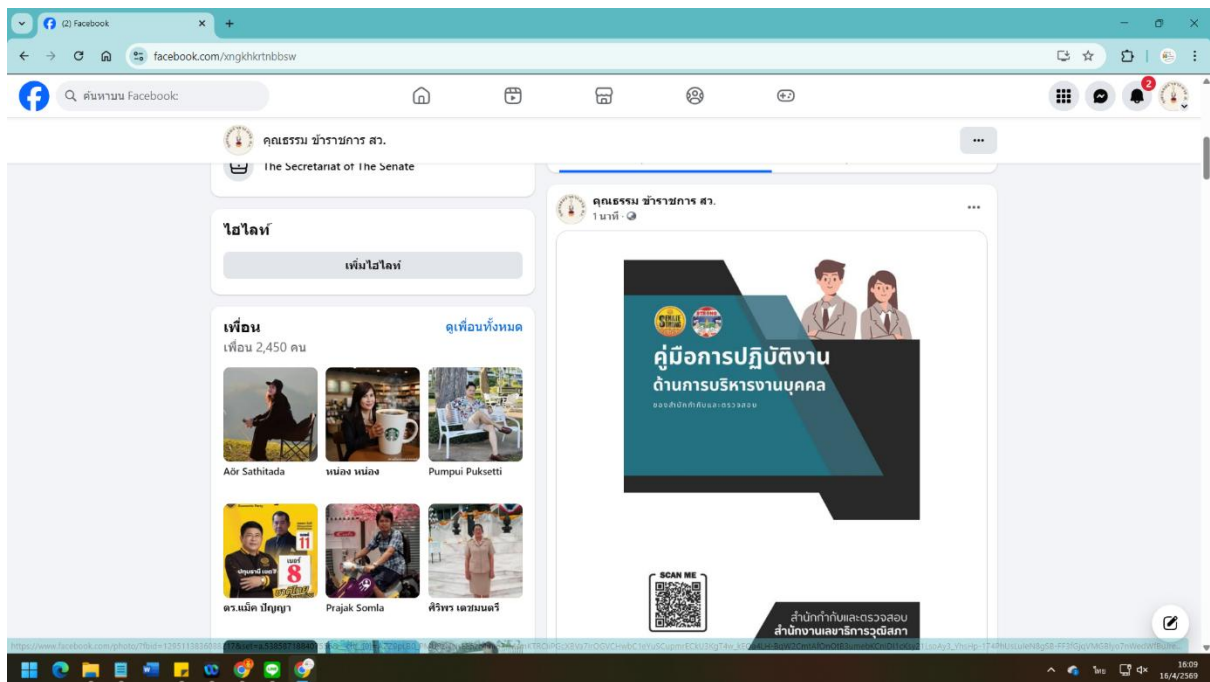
(2) Facebook

facebook.com/xngkhkrtnbbsw

ค้นหาบน Facebook

2

คุณธรรม ข้าราชการ สว.

The Secretariat of The Senate

ไฮไลท์

เพิ่มไฮไลท์

เพื่อน

ดูเพื่อนทั้งหมด

เพื่อน 2,450 คน

Aör Sathitada

หน่อง หน่อง

Pumpui Puksetti

ดร.แม็ค ปัญญา

Prajak Somla

ศิริพร เดชมนตรี

คุณธรรม ข้าราชการ สว.

1 นาที

คู่มือการปฏิบัติงาน

ด้านการบริหารงานบุคคล

ของสำนักกำกับและตรวจสอบ

SCAN ME

สำนักกำกับและตรวจสอบ

สำนักงานเลขาธิการวุฒิสภา

https://www.facebook.com/photo/?fbid=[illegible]

16:09

16/4/2569